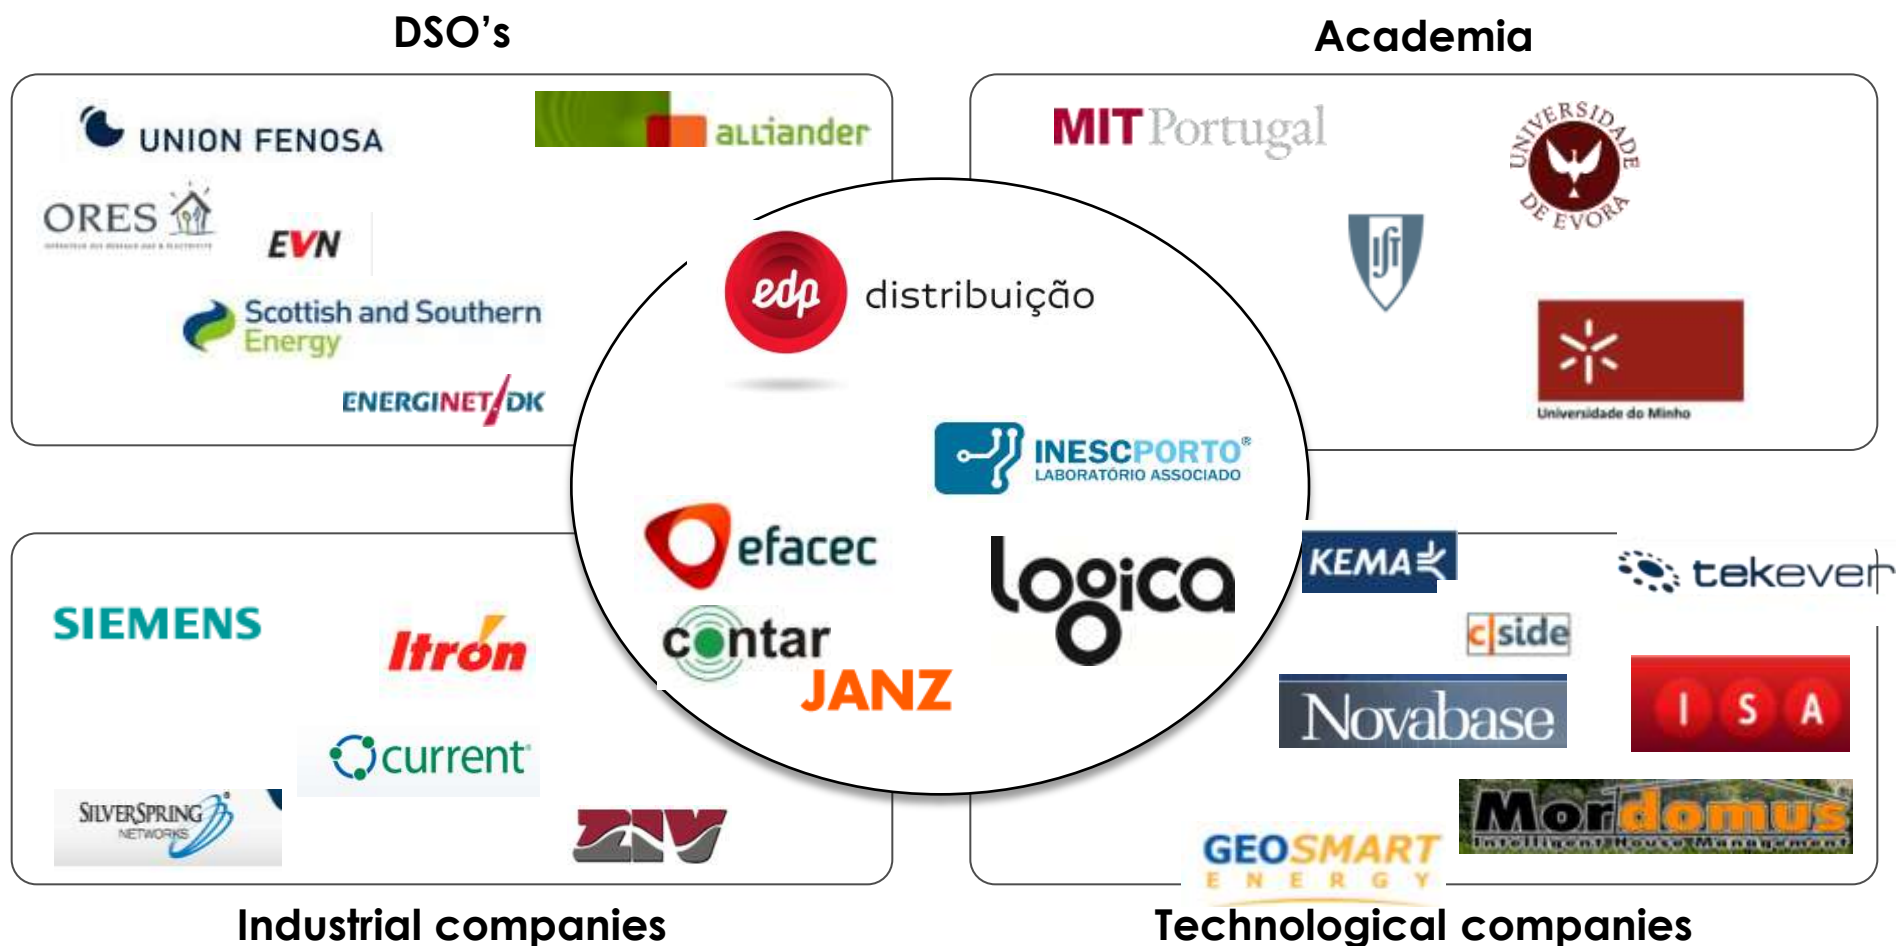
DSO's

Academia

UNION FENOSA

alliander

ORES

EVN

Scottish and Southern Energy

ENERGINET DK

MIT Portugal

UNIVERSIDADE DE EVORA

Universidade do Minho

edp distribuição

INESCPORTO® LABORATÓRIO ASSOCIADO

efacec

contar

JANZ

logica

SIEMENS

Itron

current

SILVERSPRING NETWORKS

ZIV

KEMA

tekever

c|side

Novabase

I S A

Mordomus Intelligent House Management

GEOSMART ENERGY

Industrial companies

Technological companies